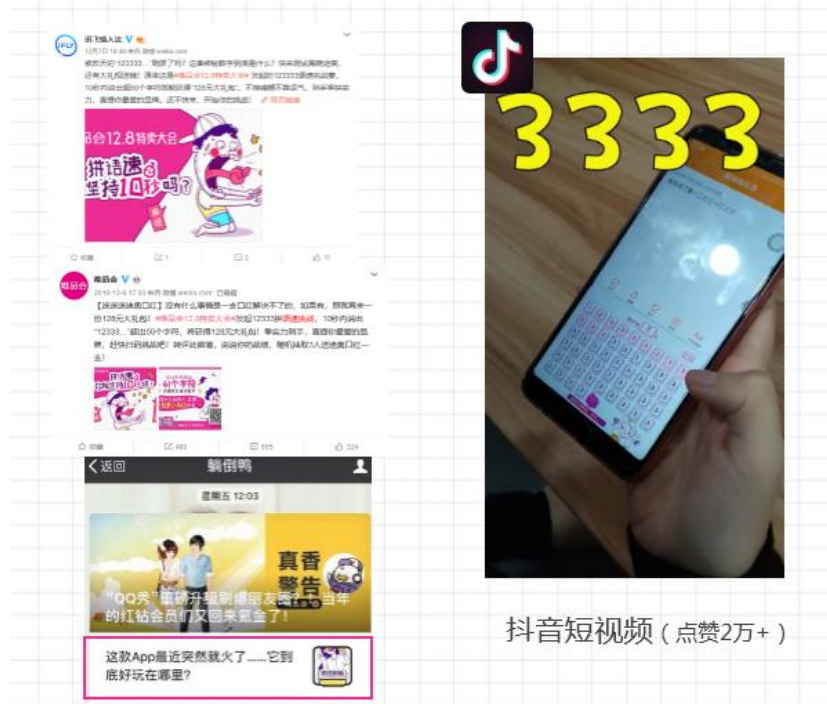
讯飞输入法
12月7日

品会12.8特卖大会
拼语速
坚持10秒吗?

唯品会
2018-12-8

【跳跳跳跳奥口红】没有什么事情是一盒口红解决不了的,如果有,那就再来一份128元大礼包!#唯品会12.8特卖大会#发起12333拼语速挑战,10秒内说出"12333..."超出50个字符,将获得128元大礼包!

收藏
482
555
324

3333

<返回 躺倒鸭
星期五 12:03
真香警告
"QQ秀"重磅升级刷爆朋友圈?当年的红钻会员们又回来氪金了!
这款App最近突然就火了......它到底好玩在哪里?

抖音短视频(点赞2万+)